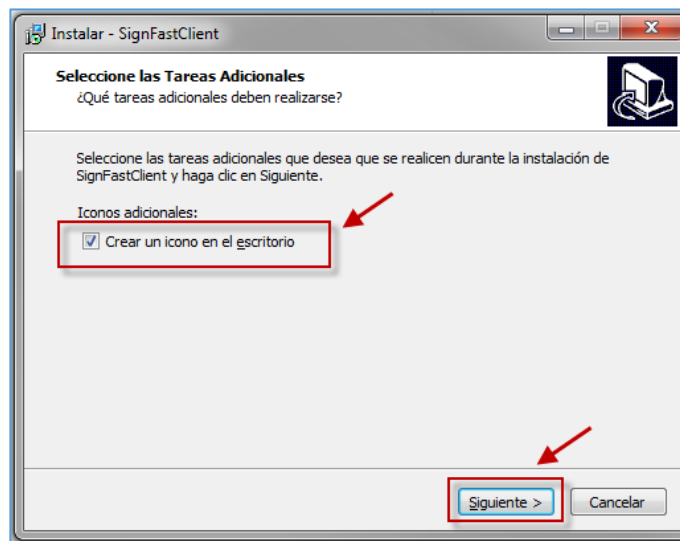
Instalar - SignFastClient

Seleccione las Tareas Adicionales
¿Qué tareas adicionales deben realizarse?

Seleccione las tareas adicionales que desea que se realicen durante la instalación de SignFastClient y haga clic en Siguiente.

Iconos adicionales:

Crear un icono en el escritorio

Siguiente >
Cancelar